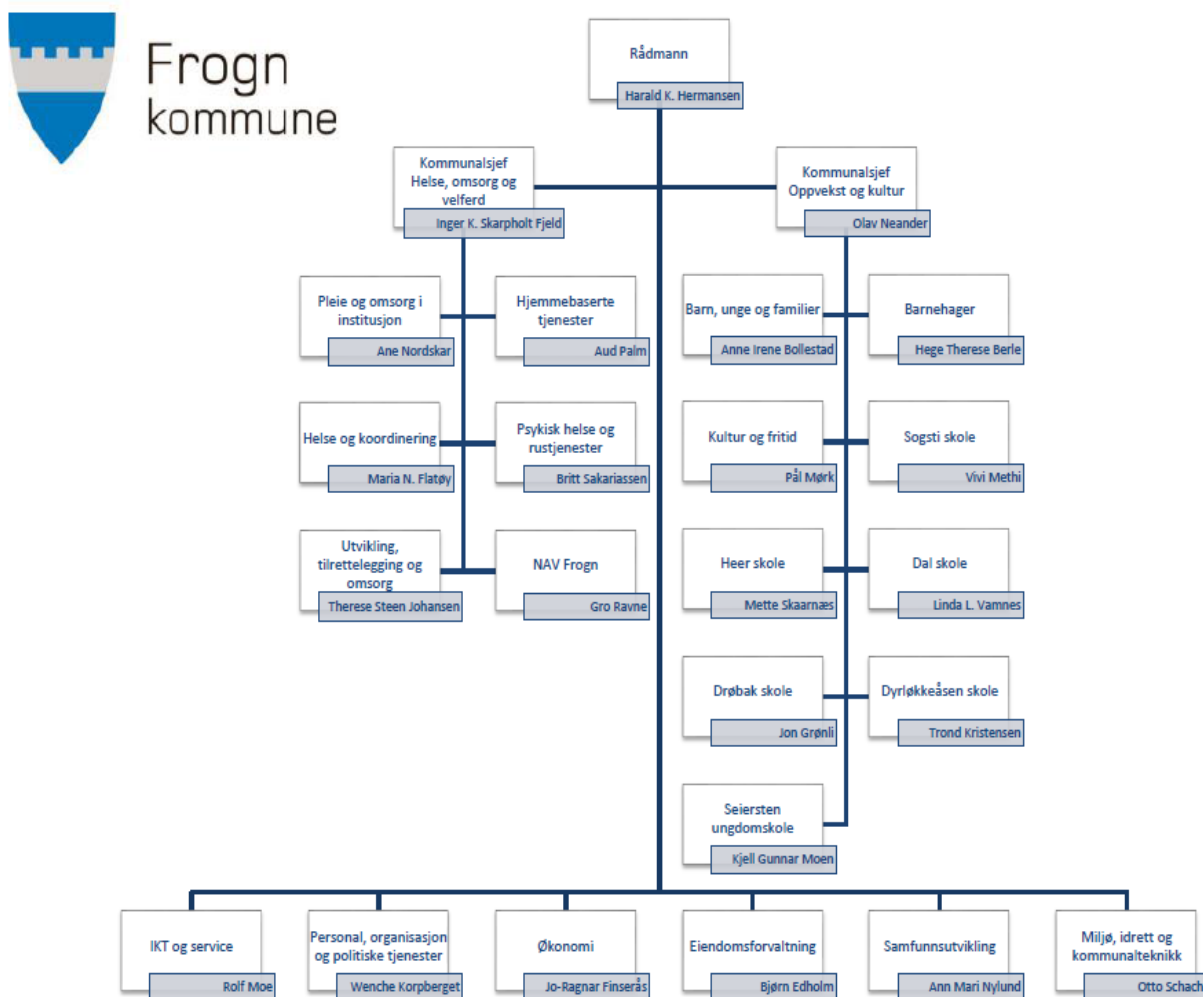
Frogn kommune

Rådmann
Harald K. Hermansen

Kommunalsjef Helse, omsorg og velferd
Inger K. Skarpholt Fjeld

Kommunalsjef Oppvekst og kultur
Olav Neander

Pleie og omsorg i institusjon
Ane Nordskar

Hjemmebaserte tjenester
Aud Palm

Helse og koordinering
Maria N. Flatøy

Psykisk helse og rustjenester
Britt Sakariassen

Utvikling, tilrettelegging og omsorg
Therese Steen Johansen

NAV Frogn
Gro Ravne

Barn, unge og familier
Anne Irene Bollestad

Barnehager
Hege Therese Berle

Kultur og fritid
Pål Mørk

Sogsti skole
Vivi Methi

Heer skole
Mette Skaarnæs

Dal skole
Linda L. Vamnes

Drøbak skole
Jon Grønli

Dyrløkkeåsen skole
Trond Kristensen

Seiersten ungdomskole
Kjell Gunnar Moen

IKT og service
Rolf Moe

Personal, organisasjon og politiske tjenester
Wenche Korpberget

Økonomi
Jo-Ragnar Finserås

Eiendomsforvaltning
Bjørn Edholm

Samfunnsutvikling
Ann Mari Nylund

Miljø, idrett og kommunalteknikk
Otto Schach